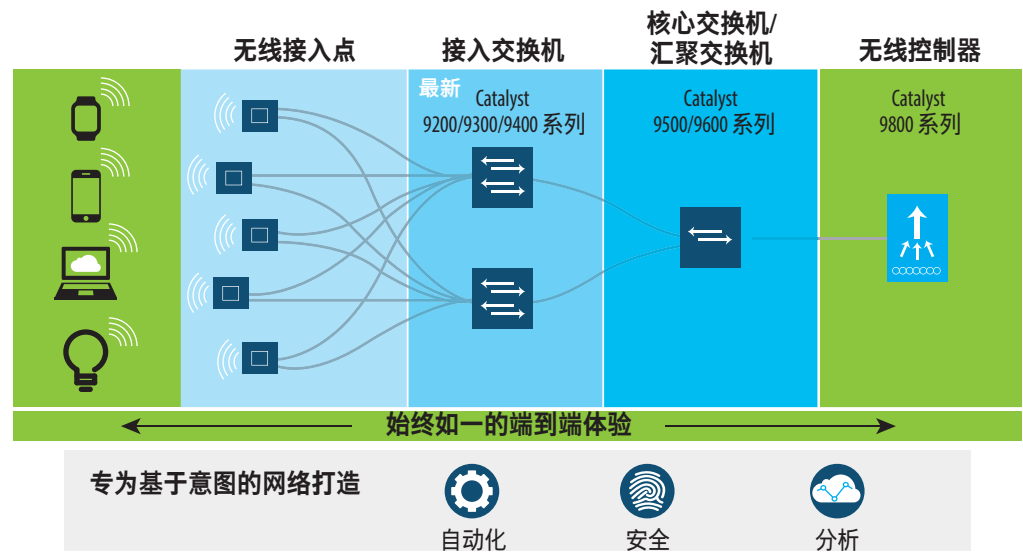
无线接入点

接入交换机

核心交换机/
汇聚交换机

无线控制器

最新
Catalyst
9200/9300/9400 系列

Catalyst
9500/9600 系列

Catalyst
9800 系列

始终如一的端到端体验

专为基于意图的网络打造

自动化

安全

分析